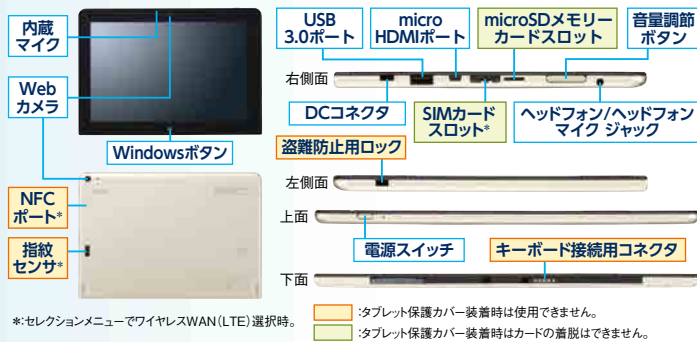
内蔵
マイク

Web
カメラ

Windowsボタン

NFC
ポート*

指紋
センサ*

USB
3.0ポート

micro
HDMIポート

microSDメモリー
カードスロット

音量調節
ボタン

右側面

DCコネクタ

SIMカード
スロット*

ヘッドフォン/ヘッドフォン
マイク ジャック

盗難防止用ロック

左側面

上面

電源スイッチ

キーボード接続用コネクタ

下面

*:セレクションメニューでワイヤレスWAN(LTE)選択時。

:タブレット保護カバー装着時は使用できません。

:タブレット保護カバー装着時はカードの着脱はできません。